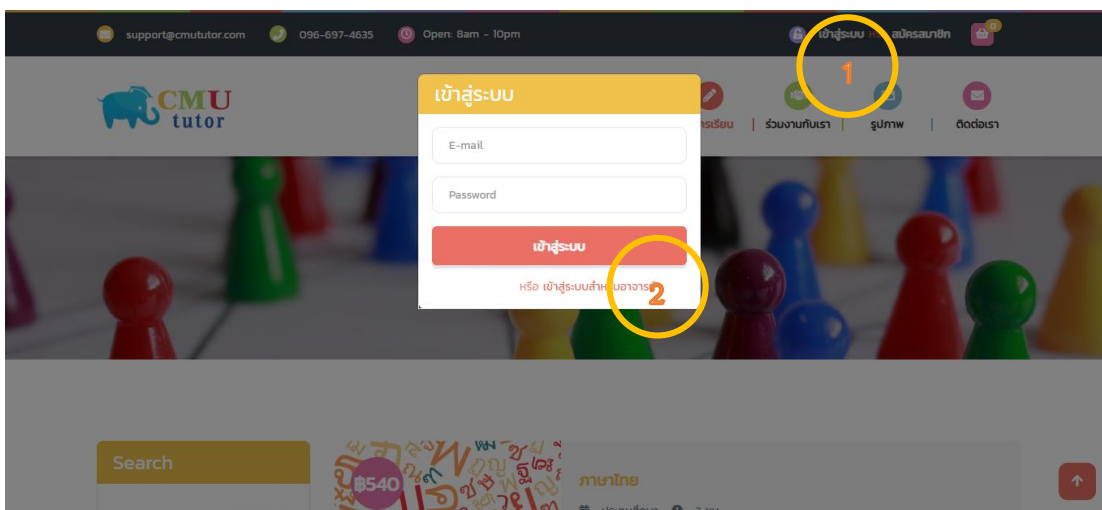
support@cmututor.com 096-697-4635 Open: 8am - 10pm

เข้าสู่ระบบ หรือ สมัครสมาชิก

1

CMU tutor

เข้าสู่ระบบ

E-mail

Password

เข้าสู่ระบบ

หรือ เข้าสู่ระบบสำหรับอาจารย์

2

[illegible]ารเรียน | ร่วมงานกับเรา | รูปภาพ | ติดต่อเรา

Search

฿540

ภาษาไทย